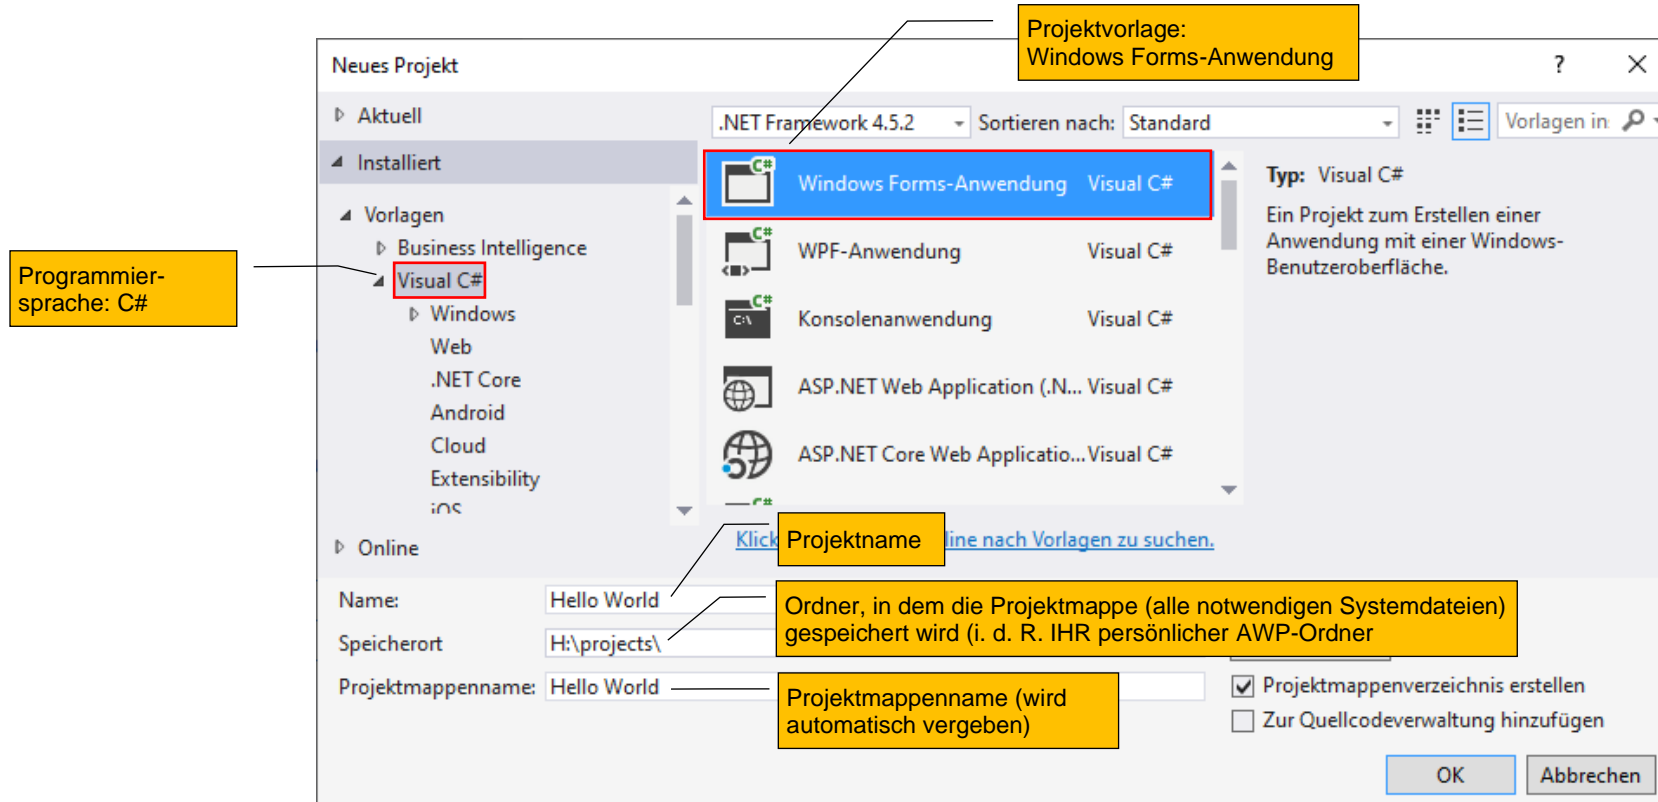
Projektvorlage:
Windows Forms-Anwendung

Neues Projekt

?

Programmier-
sprache: C#

Aktuell

Installiert

Vorlagen

Business Intelligence

Visual C#

Windows

Web

.NET Core

Android

Cloud

Extensibility

iOS

Online

.NET Framework 4.5.2

Sortieren nach: Standard

Vorlagen in

Windows Forms-Anwendung Visual C#

WPF-Anwendung Visual C#

Konsolenanwendung Visual C#

ASP.NET Web Application (.N... Visual C#

ASP.NET Core Web Applicatio... Visual C#

Typ: Visual C#

Ein Projekt zum Erstellen einer Anwendung mit einer Windows-Benutzeroberfläche.

Klick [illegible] line nach Vorlagen zu suchen.

Projektname

Name: Hello World

Speicherort H:\projects\

Ordner, in dem die Projektmappe (alle notwendigen Systemdateien) gespeichert wird (i. d. R. IHR persönlicher AWP-Ordner

Projektmappenname: Hello World

Projektmappenname (wird automatisch vergeben)

Projektmappenverzeichnis erstellen

Zur Quellcodeverwaltung hinzufügen

OK

Abbrechen